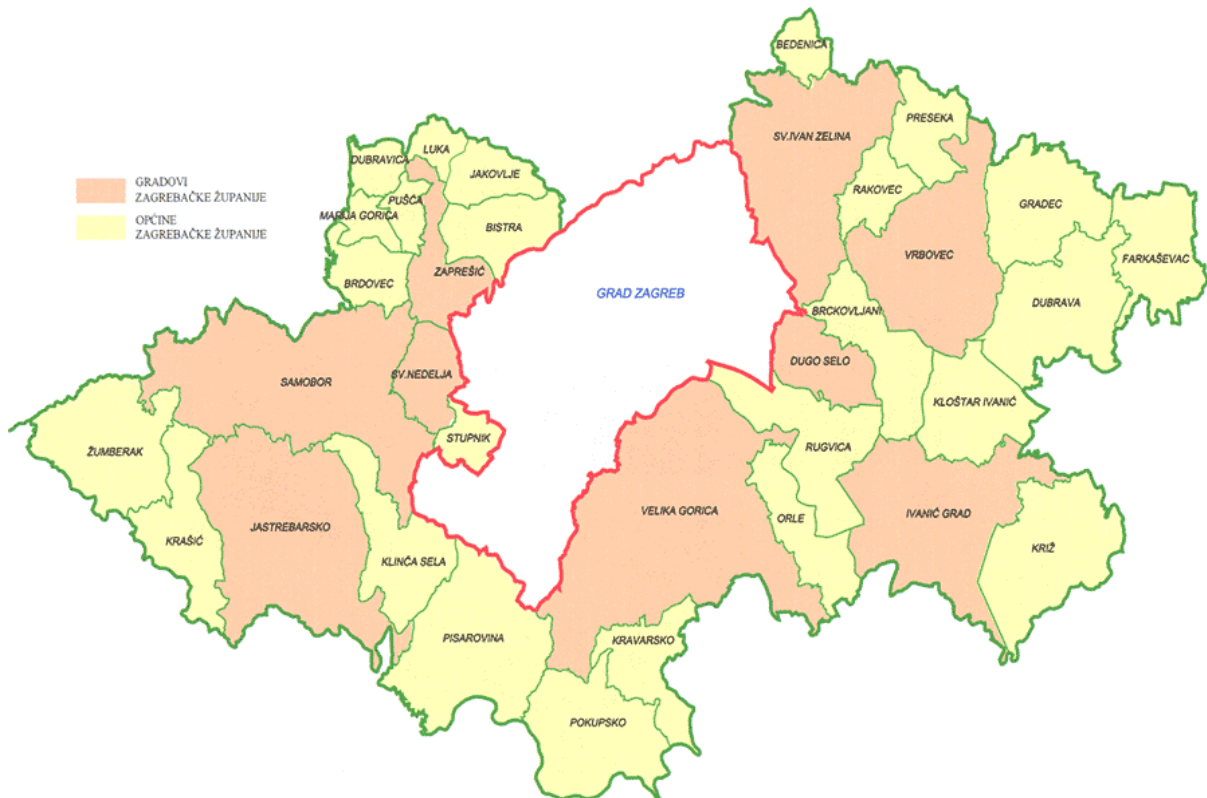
GRADOVI
ZAGREBAČKE ŽUPANIJE

OPĆINE
ZAGREBAČKE ŽUPANIJE

BEDENICA

SV.IVAN ZELINA

PRESEKA

RAKOVEC

GRADEC

VRBOVEC

FARKAŠEVAC

DUBRAVA

BRCKOVLJANI

DUGO SELO

KLOŠTAR IVANIĆ

RUGVICA

ORLE

IVANIĆ GRAD

KRIŽ

DUBRAVICA

LUKA

JAKOVLJE

PUŠĆA

MARIJA GORICA

BISTRA

BRDOVEC

ZAPREŠIĆ

GRAD ZAGREB

SAMOBOR

SV.NEDELJA

STUPNIK

ŽUMBERAK

KRAŠIĆ

JASTREBARSKO

KLINČA SELA

VELIKA GORICA

PISAROVINA

KRAVARSKO

POKUPSKO